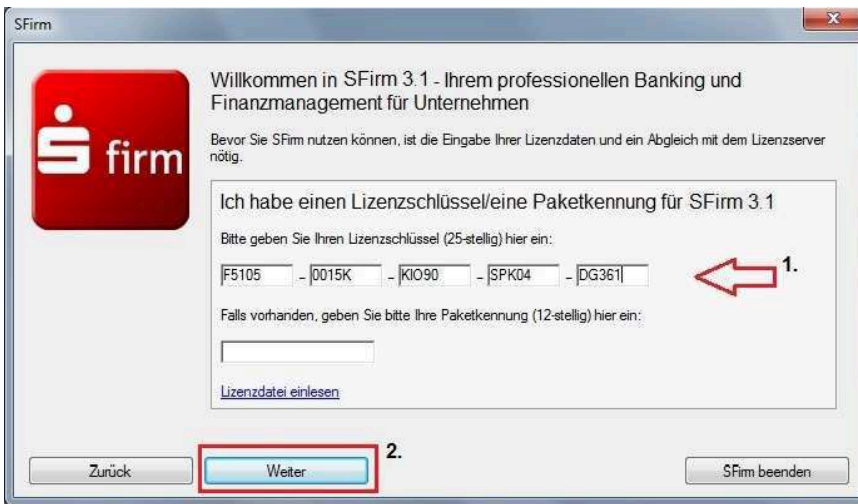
SFirm

firm

Willkommen in SFirm 3.1 - Ihrem professionellen Banking und Finanzmanagement für Unternehmen

Bevor Sie SFirm nutzen können, ist die Eingabe Ihrer Lizenzdaten und ein Abgleich mit dem Lizenzserver nötig.

Ich habe einen Lizenzschlüssel/eine Paketkennung für SFirm 3.1

Bitte geben Sie Ihren Lizenzschlüssel (25-stellig) hier ein:

F5105 - 0015K - KIO90 - SPK04 - DG361

1.

Falls vorhanden, geben Sie bitte Ihre Paketkennung (12-stellig) hier ein:

Lizenzdatei einlesen

2.

Zurück

Weiter

SFirm beenden